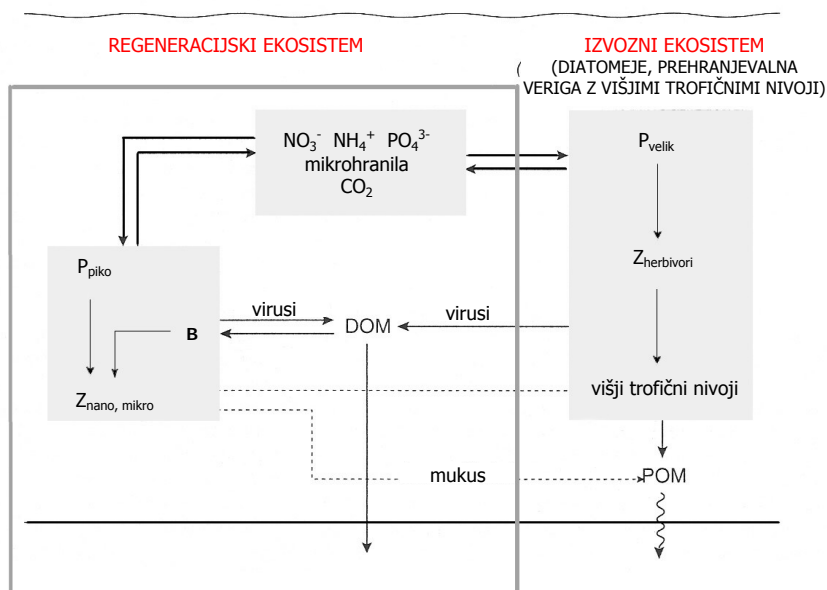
REGENERACIJSKI EKOSISTEM

IZVOZNI EKOSISTEM
(DIATOMEJE, PREHRANJEVALNA VERIGA Z VIŠJIMI TROFIČNIMI NIVOJI)

$NO_3^-$ $NH_4^+$ $PO_4^{3-}$
mikrohranila
$CO_2$

$P_{velik}$

$Z_{herbivori}$

višji trofični nivoji

$P_{piko}$

B

$Z_{nano,\ mikro}$

virusi

DOM

virusi

mukus

POM